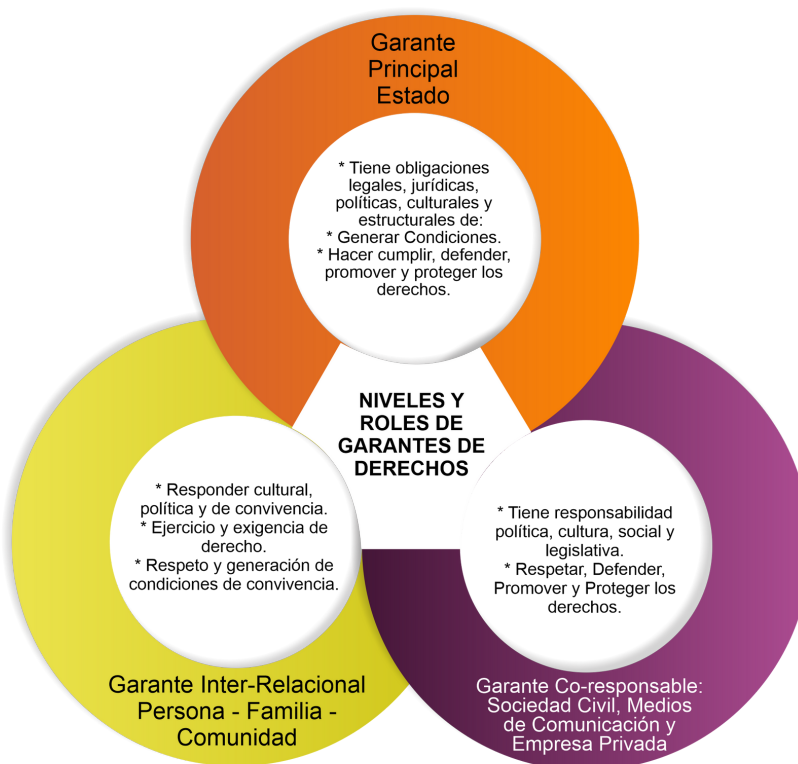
Garante Principal Estado

* Tiene obligaciones legales, jurídicas, políticas, culturales y estructurales de:
* Generar Condiciones.
* Hacer cumplir, defender, promover y proteger los derechos.

NIVELES Y ROLES DE GARANTES DE DERECHOS

* Responder cultural, política y de convivencia.
* Ejercicio y exigencia de derecho.
* Respeto y generación de condiciones de convivencia.

* Tiene responsabilidad política, cultura, social y legislativa.
* Respetar, Defender, Promover y Proteger los derechos.

Garante Inter-Relacional Persona - Familia - Comunidad

Garante Co-responsable: Sociedad Civil, Medios de Comunicación y Empresa Privada